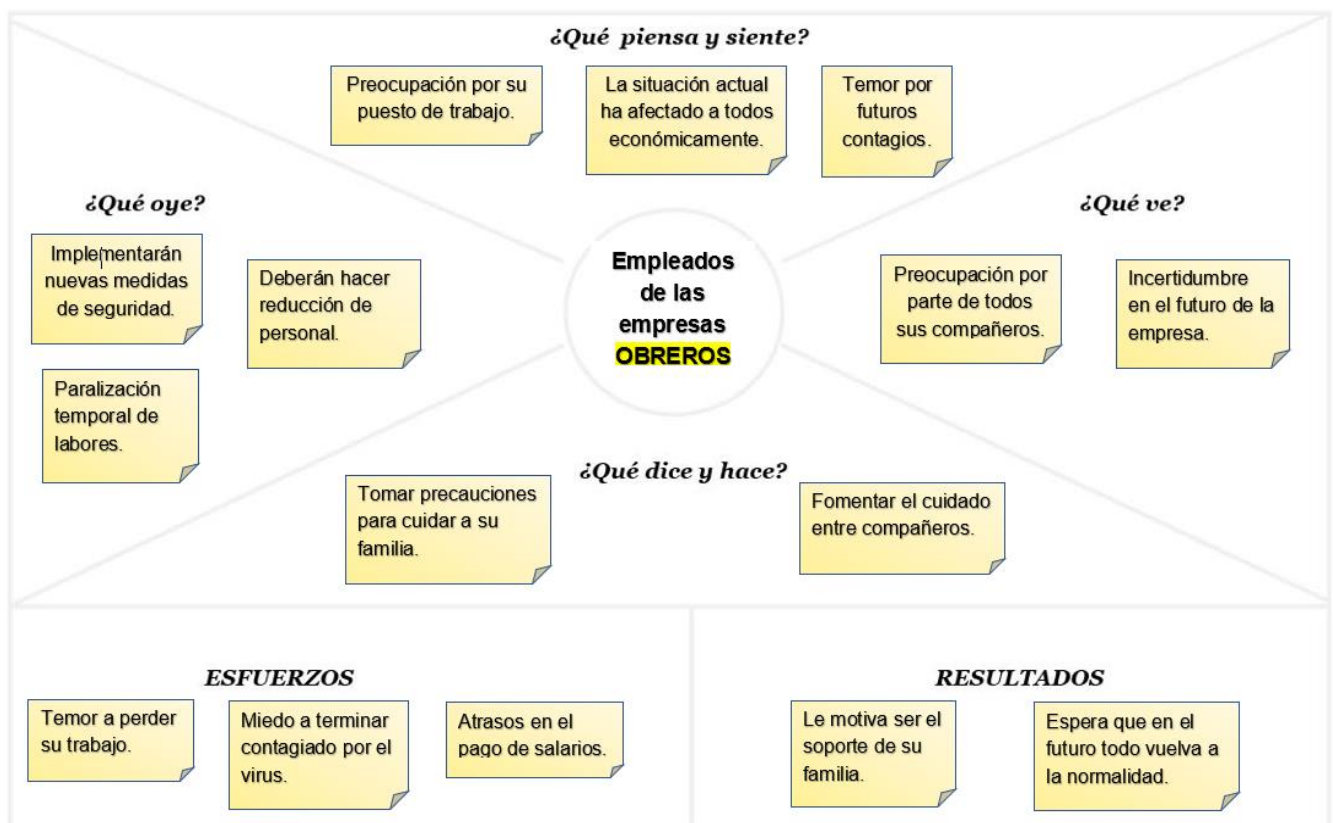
¿Qué piensa y siente?

Preocupación por su puesto de trabajo.

La situación actual ha afectado a todos económicamente.

Temor por futuros contagios.

¿Qué oye?

Implementarán nuevas medidas de seguridad.

Deberán hacer reducción de personal.

Paralización temporal de labores.

Empleados de las empresas OBREROS

¿Qué ve?

Preocupación por parte de todos sus compañeros.

Incertidumbre en el futuro de la empresa.

¿Qué dice y hace?

Tomar precauciones para cuidar a su familia.

Fomentar el cuidado entre compañeros.

ESFUERZOS

Temor a perder su trabajo.

Miedo a terminar contagiado por el virus.

Atrasos en el pago de salarios.

RESULTADOS

Le motiva ser el soporte de su familia.

Espera que en el futuro todo vuelva a la normalidad.